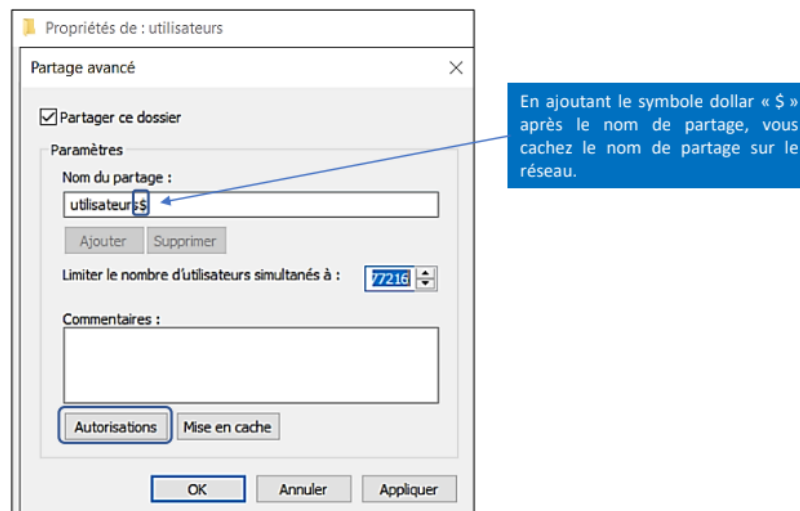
Propriétés de : utilisateurs

Partage avancé

Partager ce dossier

Paramètres

Nom du partage :

utilisateurs$

Ajouter

Supprimer

Limiter le nombre d'utilisateurs simultanés à :

77216

Commentaires :

Autorisations

Mise en cache

OK

Annuler

Appliquer

En ajoutant le symbole dollar « $ » après le nom de partage, vous cachez le nom de partage sur le réseau.